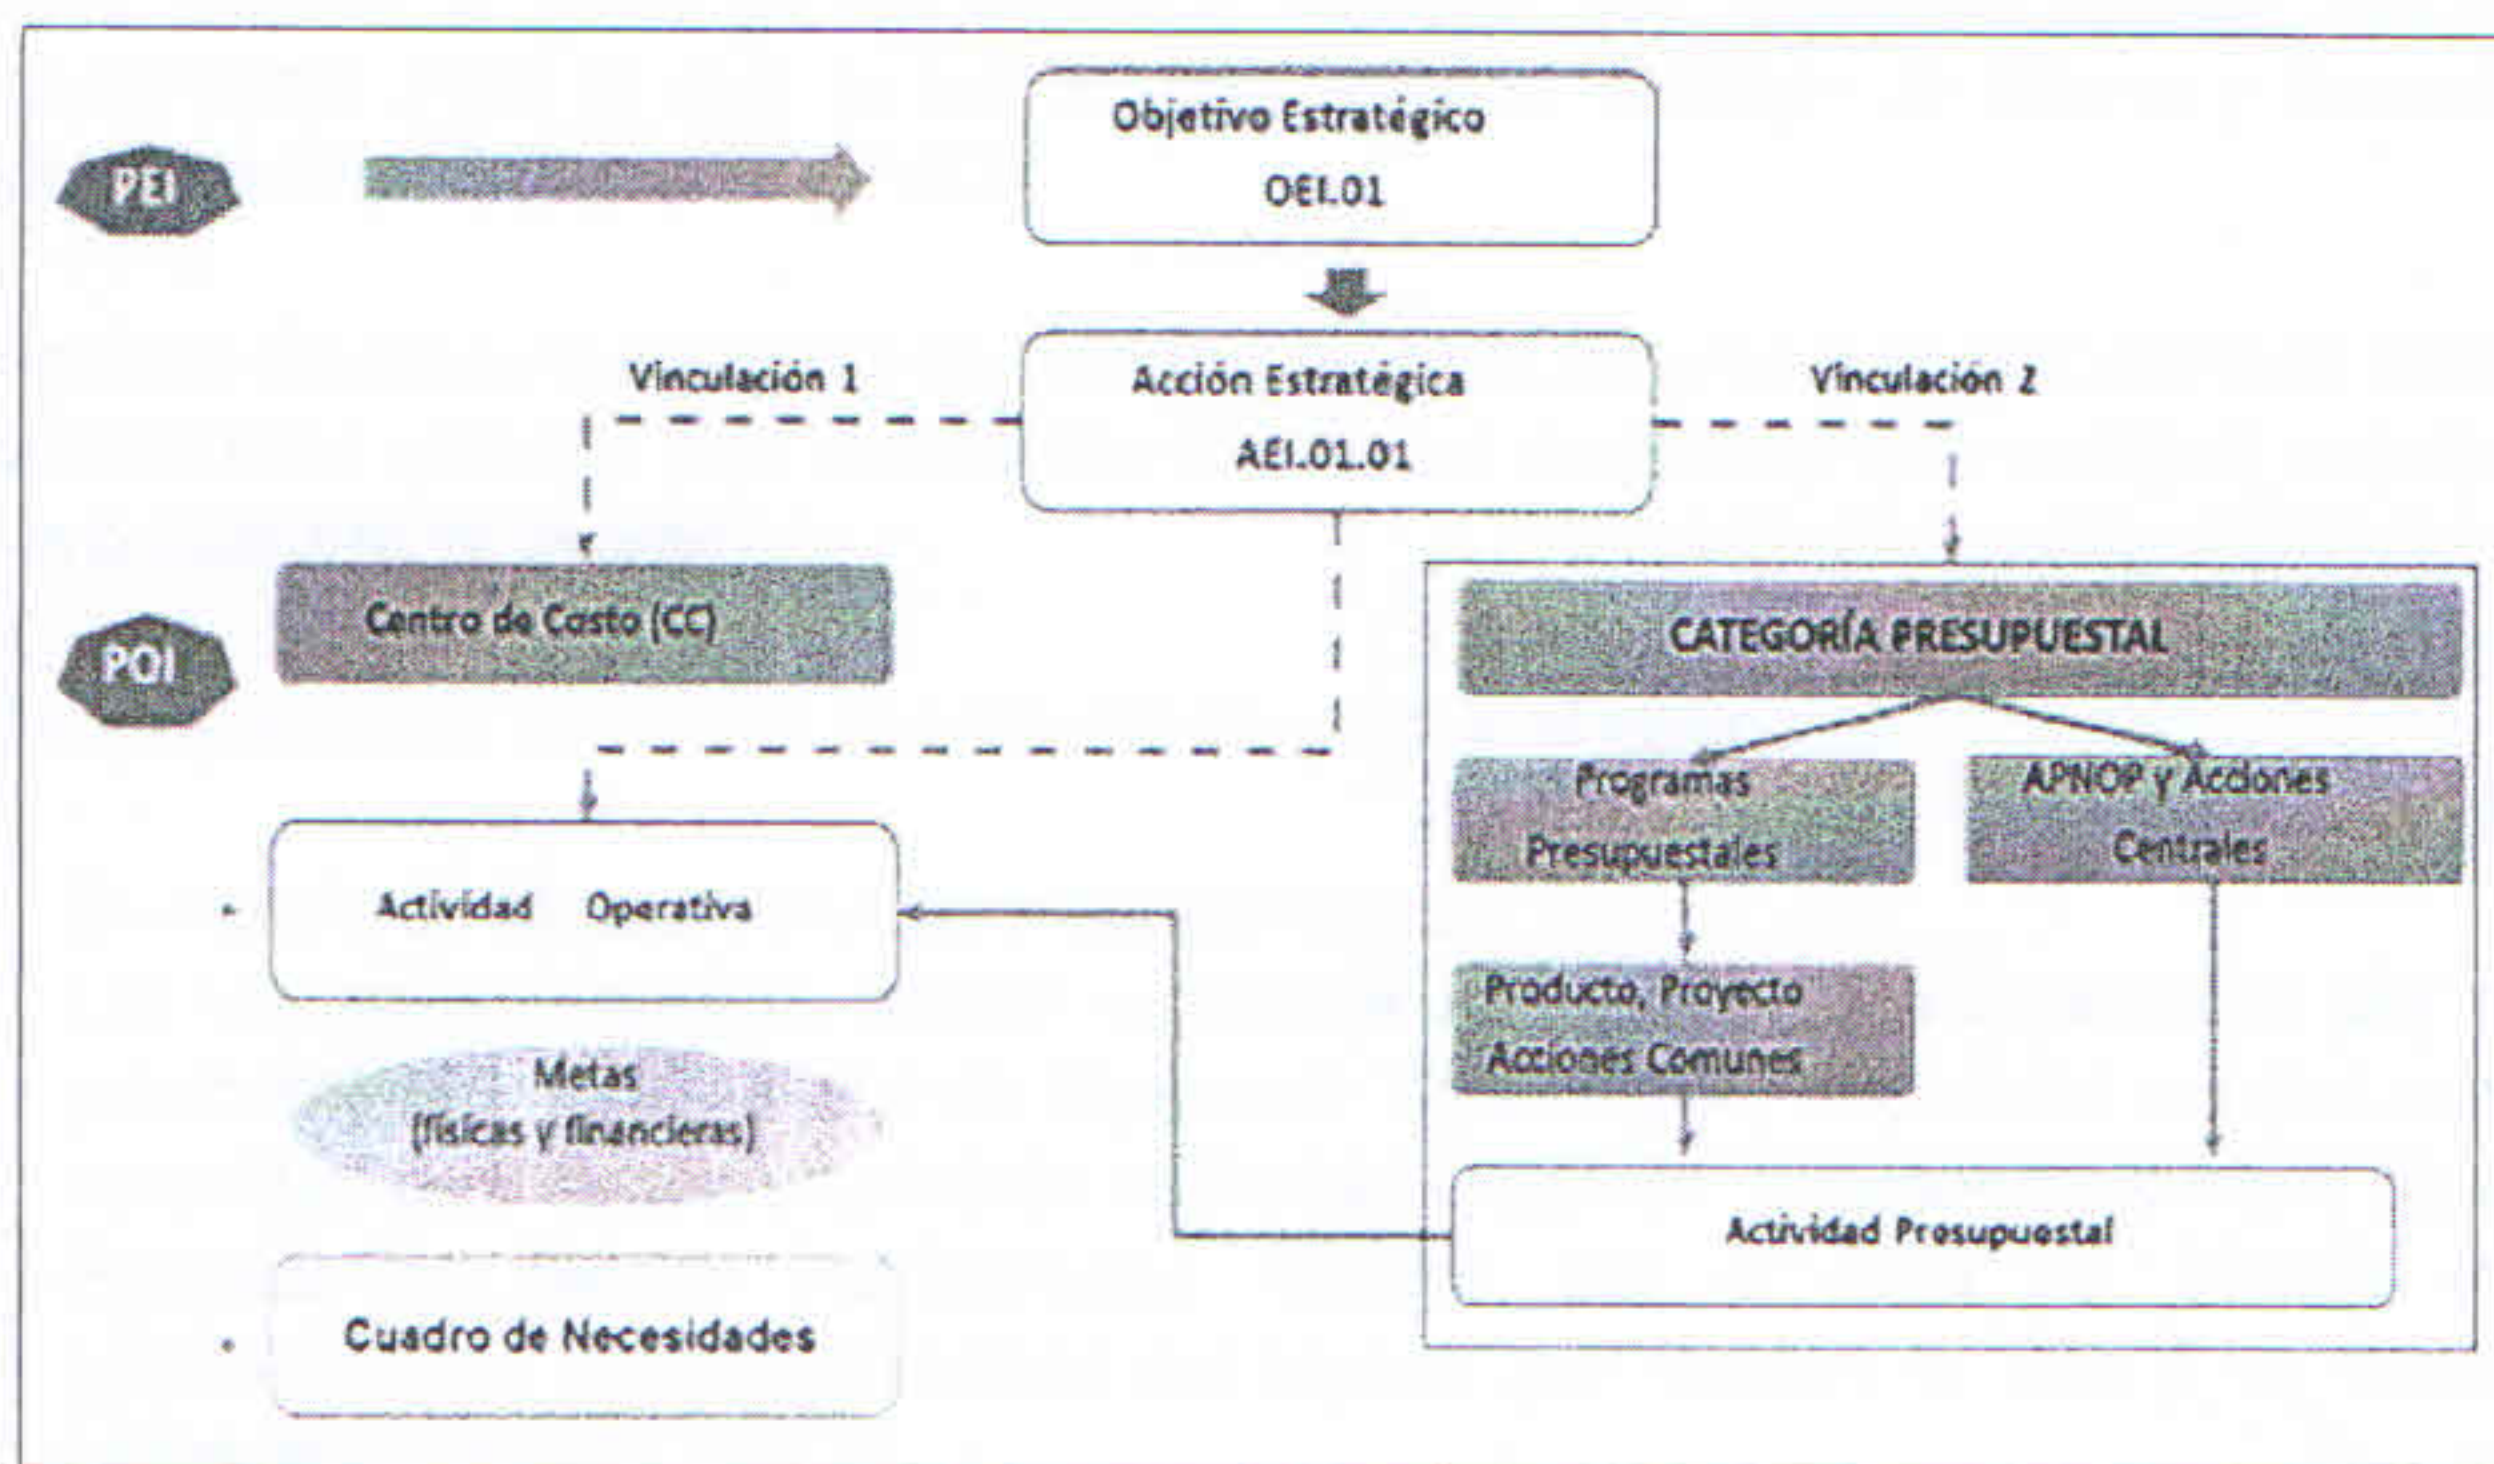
PEI

Objetivo Estratégico
OEI.01

Vinculación 1

Acción Estratégica
AEI.01.01

Vinculación 2

POI

Centro de Costo (CC)

CATEGORÍA PRESUPUESTAL

Programas Presupuestales

APNOP y Acciones Centrales

Actividad Operativa

Producto, Proyecto Acciones Comunes

Metas
(físicas y financieras)

Actividad Presupuestal

Cuadro de Necesidades